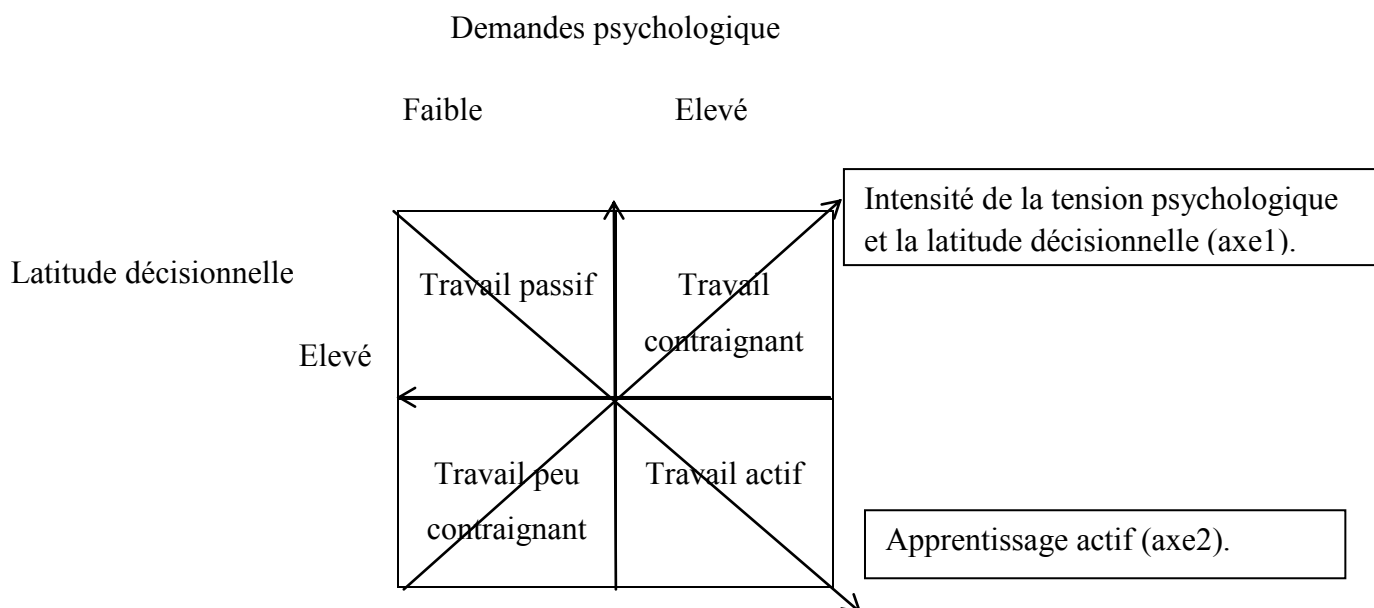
Demandes psychologique

Faible

Elevé

Intensité de la tension psychologique et la latitude décisionnelle (axe1).

Latitude décisionnelle

Travail passif

Travail contraignant

Elevé

Travail peu contraignant

Travail actif

Apprentissage actif (axe2).